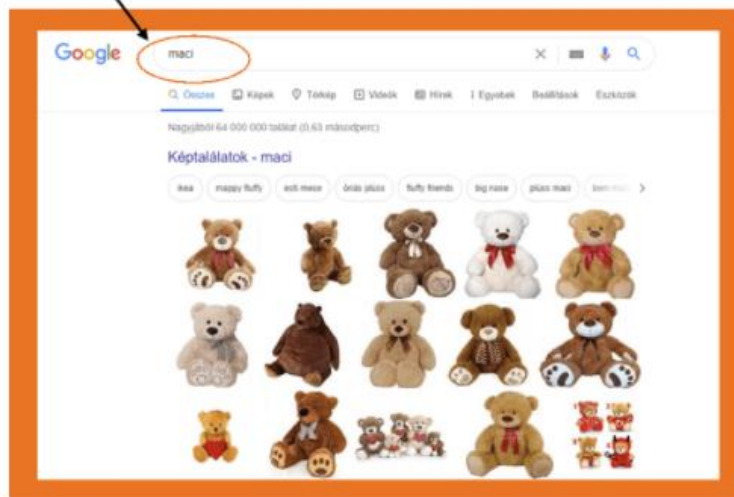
Google maci

Összes Képek Térkép Videók Hírek Egyebek Beállítások Eszközök

Nagyjából 64 000 000 találat (0,63 másodperc)

Képtalálatok - maci

ikea mappy fluffy esti mese óriás plüss fluffy friends big nose plüss maci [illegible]